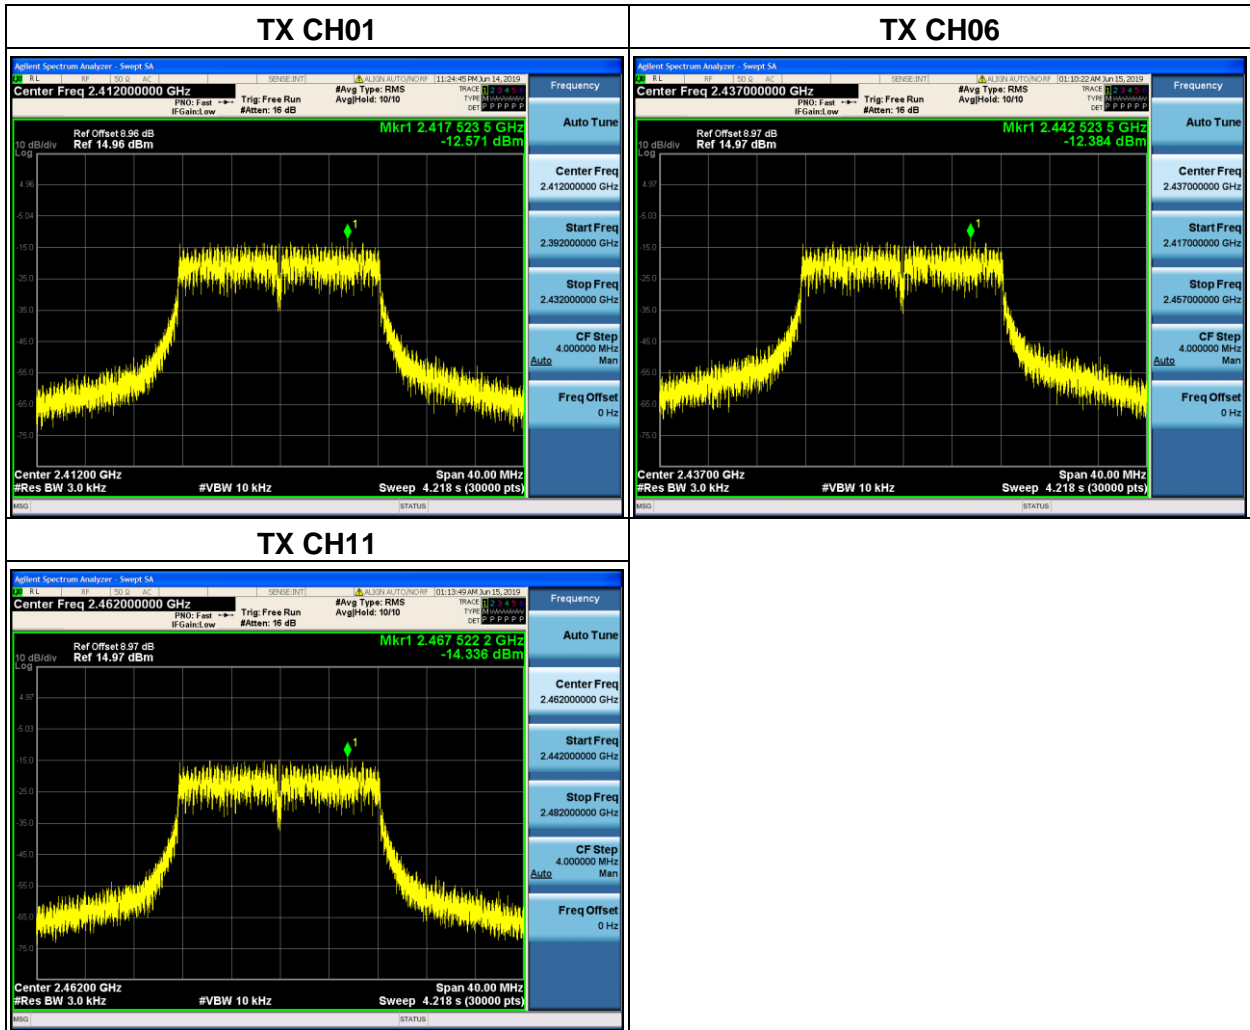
| TX CH01 | TX CH06 |
|---|---|
| Agilent Spectrum Analyzer - Swept SA<br>RL RF 50 Ω AC SENSE:INT ALIGN AUTO/NORF 11:24:45 PM Jun 14, 2019<br>Center Freq 2.412000000 GHz PNO: Fast IFGain:Low Trig: Free Run #Atten: 16 dB #Avg Type: RMS Avg\|Hold: 10/10 TRACE 1 2 3 4 5 6 TYPE M DET P P P P P P<br>Ref Offset 8.96 dB<br>10 dB/div Ref 14.96 dBm<br>Log<br>Mkr1 2.417 523 5 GHz<br>-12.571 dBm<br>4.96 -5.04 -15.0 -25.0 -35.0 -45.0 -55.0 -65.0 -75.0<br>1<br>Center 2.41200 GHz Span 40.00 MHz<br>#Res BW 3.0 kHz #VBW 10 kHz Sweep 4.218 s (30000 pts)<br>MSG STATUS<br>Frequency<br>Auto Tune<br>Center Freq 2.412000000 GHz<br>Start Freq 2.392000000 GHz<br>Stop Freq 2.432000000 GHz<br>CF Step 4.000000 MHz Auto Man<br>Freq Offset 0 Hz | Agilent Spectrum Analyzer - Swept SA<br>RL RF 50 Ω AC SENSE:INT ALIGN AUTO/NORF 01:10:22 AM Jun 15, 2019<br>Center Freq 2.437000000 GHz PNO: Fast IFGain:Low Trig: Free Run #Atten: 16 dB #Avg Type: RMS Avg\|Hold: 10/10 TRACE 1 2 3 4 5 6 TYPE M DET P P P P P P<br>Ref Offset 8.97 dB<br>10 dB/div Ref 14.97 dBm<br>Log<br>Mkr1 2.442 523 5 GHz<br>-12.384 dBm<br>4.97 -5.03 -15.0 -25.0 -35.0 -45.0 -55.0 -65.0 -75.0<br>1<br>Center 2.43700 GHz Span 40.00 MHz<br>#Res BW 3.0 kHz #VBW 10 kHz Sweep 4.218 s (30000 pts)<br>MSG STATUS<br>Frequency<br>Auto Tune<br>Center Freq 2.437000000 GHz<br>Start Freq 2.417000000 GHz<br>Stop Freq 2.457000000 GHz<br>CF Step 4.000000 MHz Auto Man<br>Freq Offset 0 Hz |
| TX CH11 | |
| Agilent Spectrum Analyzer - Swept SA<br>RL RF 50 Ω AC SENSE:INT ALIGN AUTO/NORF 01:13:49 AM Jun 15, 2019<br>Center Freq 2.462000000 GHz PNO: Fast IFGain:Low Trig: Free Run #Atten: 16 dB #Avg Type: RMS Avg\|Hold: 10/10 TRACE 1 2 3 4 5 6 TYPE M DET P P P P P P<br>Ref Offset 8.97 dB<br>10 dB/div Ref 14.97 dBm<br>Log<br>Mkr1 2.467 522 2 GHz<br>-14.336 dBm<br>4.97 -5.03 -15.0 -25.0 -35.0 -45.0 -55.0 -65.0 -75.0<br>1<br>Center 2.46200 GHz Span 40.00 MHz<br>#Res BW 3.0 kHz #VBW 10 kHz Sweep 4.218 s (30000 pts)<br>MSG STATUS<br>Frequency<br>Auto Tune<br>Center Freq 2.462000000 GHz<br>Start Freq 2.442000000 GHz<br>Stop Freq 2.482000000 GHz<br>CF Step 4.000000 MHz Auto Man<br>Freq Offset 0 Hz | |